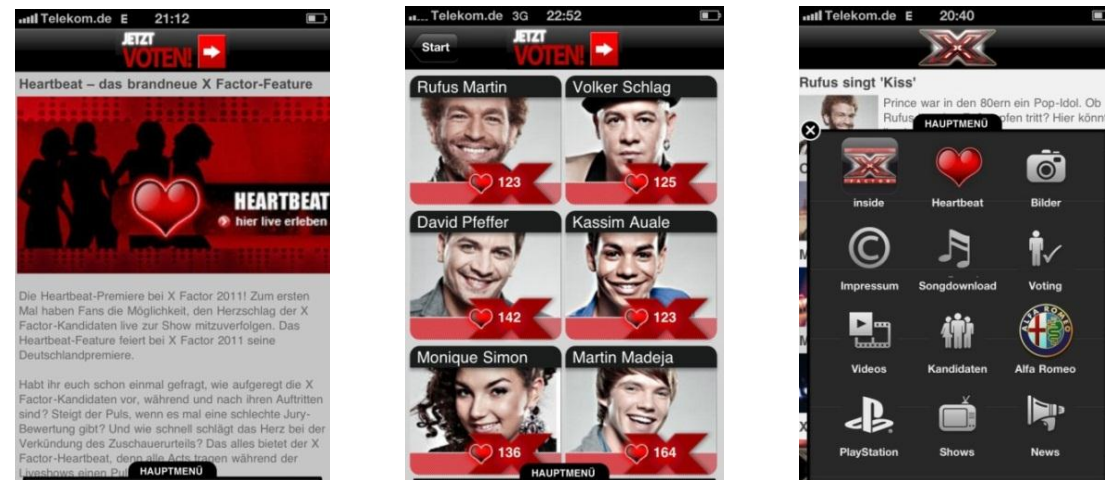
Telekom.de E 21:12

JETZT VOTEN!

Heartbeat – das brandneue X Factor-Feature

HEARTBEAT
hier live erleben

Die Heartbeat-Premiere bei X Factor 2011! Zum ersten Mal haben Fans die Möglichkeit, den Herzschlag der X Factor-Kandidaten live zur Show mitzuverfolgen. Das Heartbeat-Feature feiert bei X Factor 2011 seine Deutschlandpremiere.

Habt ihr euch schon einmal gefragt, wie aufgeregt die X Factor-Kandidaten vor, während und nach ihren Auftritten sind? Steigt der Puls, wenn es mal eine schlechte Jury-Bewertung gibt? Und wie schnell schlägt das Herz bei der Verkündung des Zuschauerurteils? Das alles bietet der X Factor-Heartbeat, denn alle Acts tragen während der Liveshows einen Pul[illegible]

HAUPTMENÜ

Telekom.de 3G 22:52

Start

JETZT VOTEN!

Rufus Martin
123

Volker Schlag
125

David Pfeffer
142

Kassim Auale
123

Monique Simon
136

Martin Madeja
164

HAUPTMENÜ

Telekom.de E 20:40

Rufus singt 'Kiss'

Prince war in den 80ern ein Pop-Idol. Ob Rufus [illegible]pfen tritt? Hier könn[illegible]

HAUPTMENÜ

inside
Heartbeat
Bilder
Impressum
Songdownload
Voting
Videos
Kandidaten
Alfa Romeo
PlayStation
Shows
News